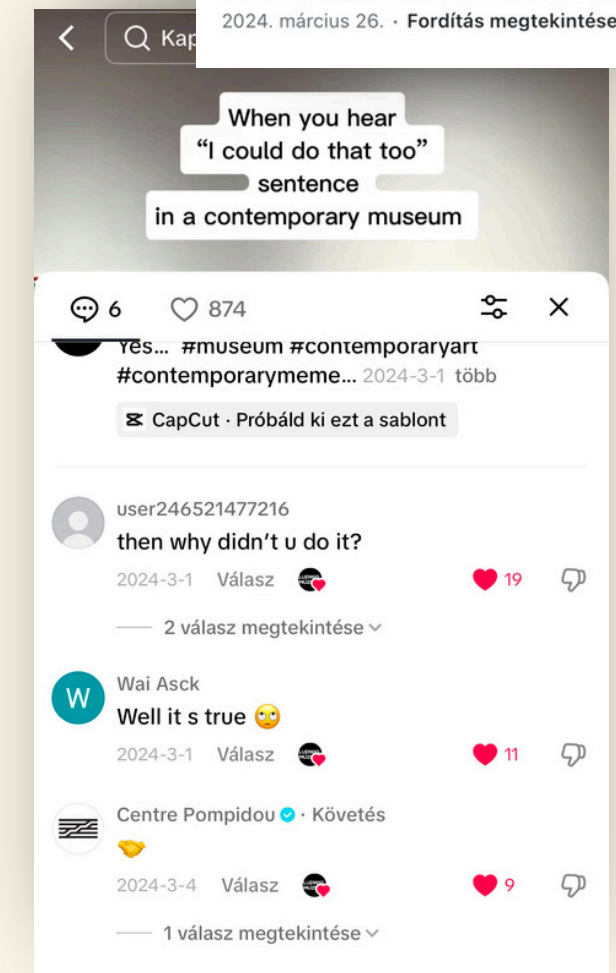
Kap

2024. március 26. · Fordítás megtekintése

When you hear
"I could do that too"
sentence
in a contemporary museum

6 874

Yes... #museum #contemporaryart #contemporarymeme... 2024-3-1 több

CapCut · Próbáld ki ezt a sablont

user246521477216
then why didn't u do it?
2024-3-1 Válasz 19

2 válasz megtekintése

Wai Asck
Well it s true 🙄
2024-3-1 Válasz 11

Centre Pompidou · Követés
🤝
2024-3-4 Válasz 9

1 válasz megtekintése